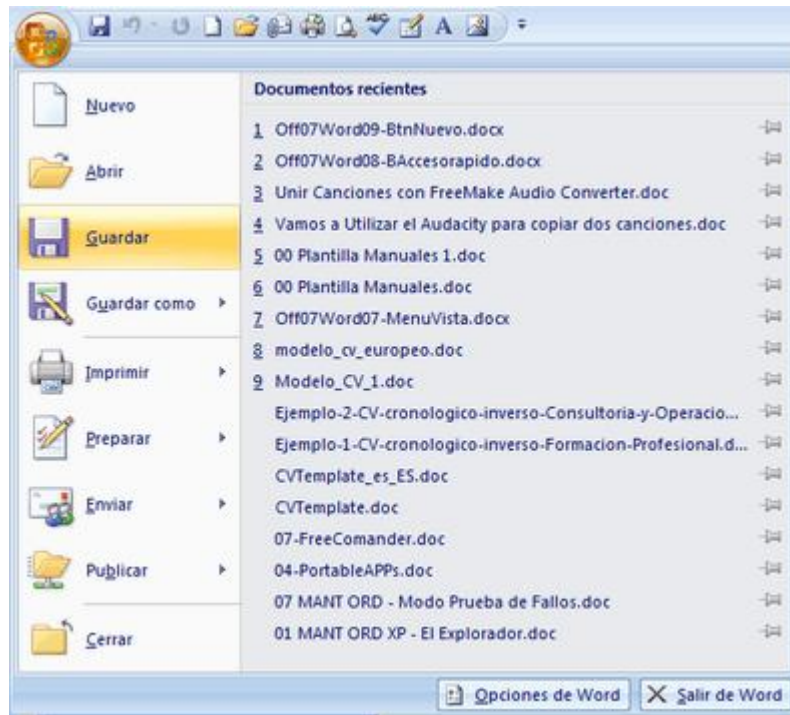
Nuevo

Abrir

Guardar

Guardar como

Imprimir

Preparar

Enviar

Publicar

Cerrar

Documentos recientes

1 Off07Word09-BtnNuevo.docx
2 Off07Word08-BAccesorapido.docx
3 Unir Canciones con FreeMake Audio Converter.doc
4 Vamos a Utilizar el Audacity para copiar dos canciones.doc
5 00 Plantilla Manuales 1.doc
6 00 Plantilla Manuales.doc
7 Off07Word07-MenuVista.docx
8 modelo_cv_europeo.doc
9 Modelo_CV_1.doc
Ejemplo-2-CV-cronologico-inverso-Consultoria-y-Operacio...
Ejemplo-1-CV-cronologico-inverso-Formacion-Profesional.d...
CVTemplate_es_ES.doc
CVTemplate.doc
07-FreeComander.doc
04-PortableAPPs.doc
07 MANT ORD - Modo Prueba de Fallos.doc
01 MANT ORD XP - El Explorador.doc

Opciones de Word | Salir de Word